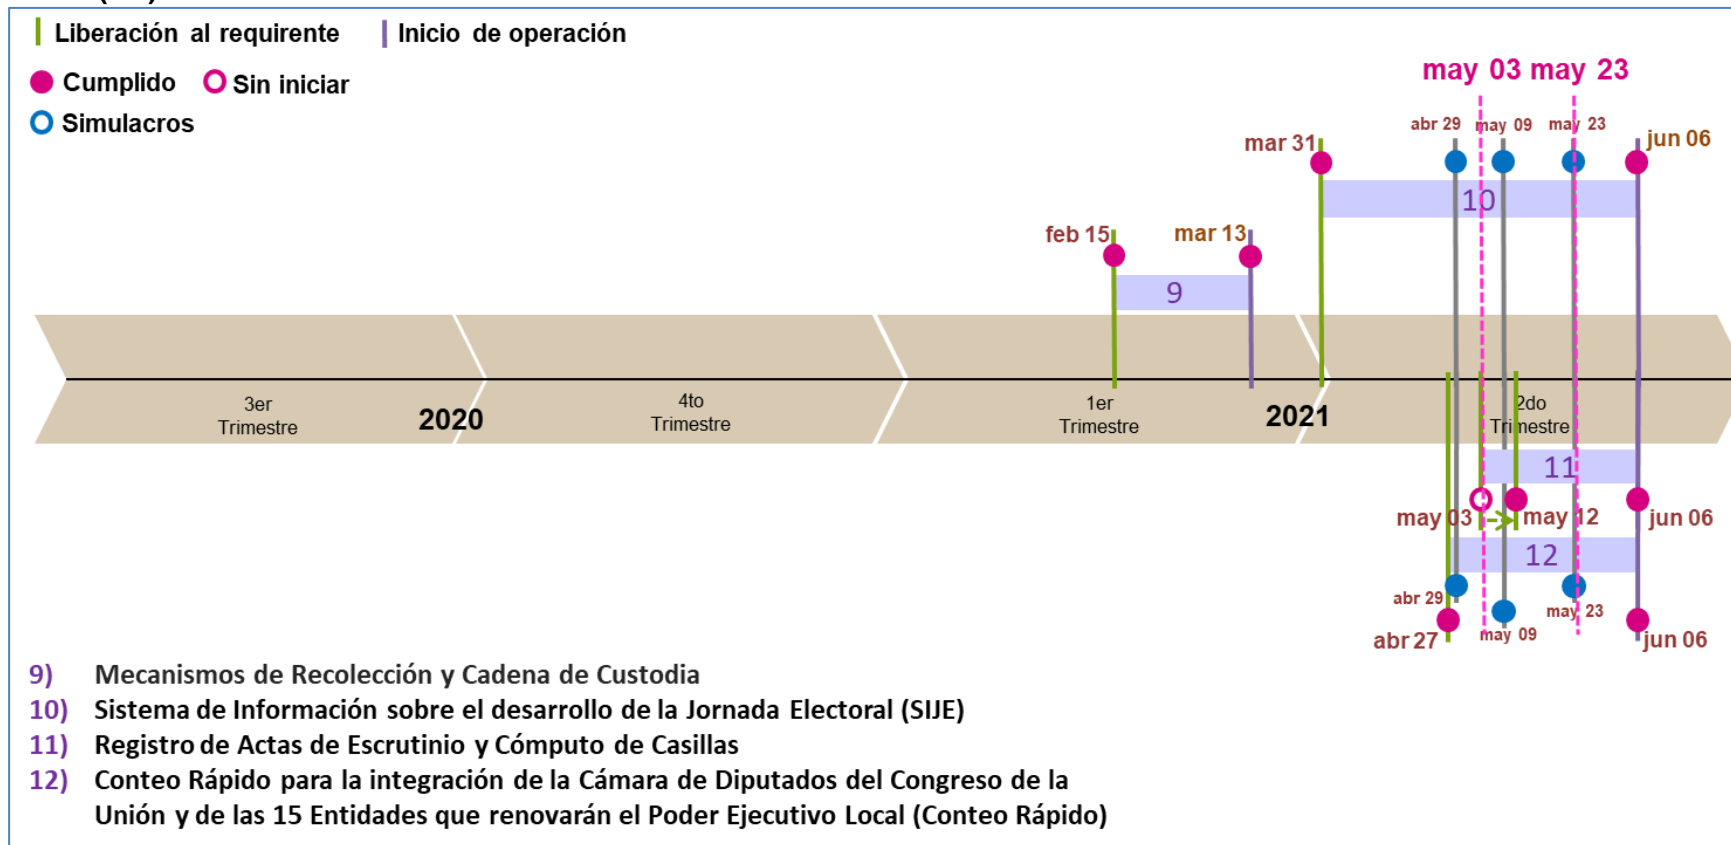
Liberación al requirente
Inicio de operación
Cumplido
Sin iniciar
Simulacros

may 03 may 23

abr 29
may 09
may 23
mar 31
jun 06
10
feb 15
mar 13
9

3er Trimestre
2020
4to Trimestre
1er Trimestre
2021
2do Trimestre

11
may 03
may 12
jun 06
12
abr 29
may 23
may 09
abr 27
jun 06

9) Mecanismos de Recolección y Cadena de Custodia
10) Sistema de Información sobre el desarrollo de la Jornada Electoral (SIJE)
11) Registro de Actas de Escrutinio y Cómputo de Casillas
12) Conteo Rápido para la integración de la Cámara de Diputados del Congreso de la Unión y de las 15 Entidades que renovarán el Poder Ejecutivo Local (Conteo Rápido)